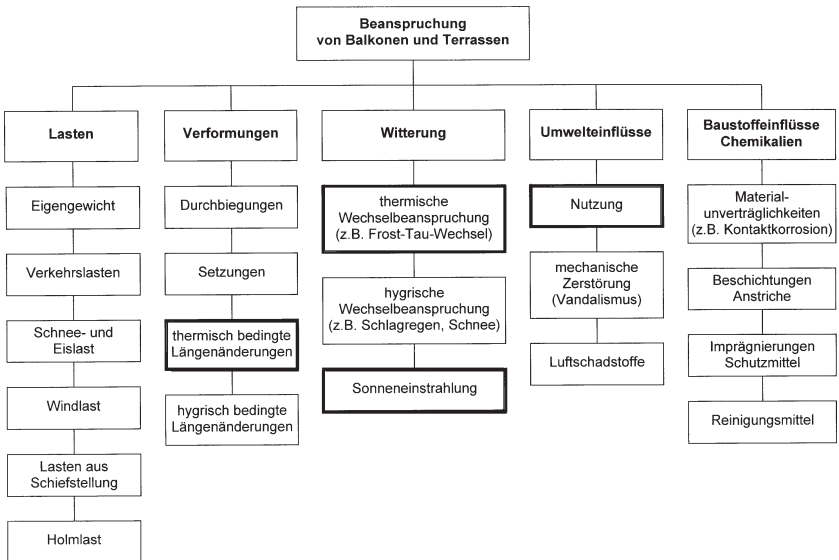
Beanspruchung von Balkonen und Terrassen

Lasten

Eigengewicht

Verkehrslasten

Schnee- und Eislast

Windlast

Lasten aus Schiefstellung

Holmlast

Verformungen

Durchbiegungen

Setzungen

thermisch bedingte Längenänderungen

hygrisch bedingte Längenänderungen

Witterung

thermische Wechselbeanspruchung (z.B. Frost-Tau-Wechsel)

hygrische Wechselbeanspruchung (z.B. Schlagregen, Schnee)

Sonneneinstrahlung

Umwelteinflüsse

Nutzung

mechanische Zerstörung (Vandalismus)

Luftschadstoffe

Baustoffeinflüsse Chemikalien

Material-unverträglichkeiten (z.B. Kontaktkorrosion)

Beschichtungen Anstriche

Imprägnierungen Schutzmittel

Reinigungsmittel